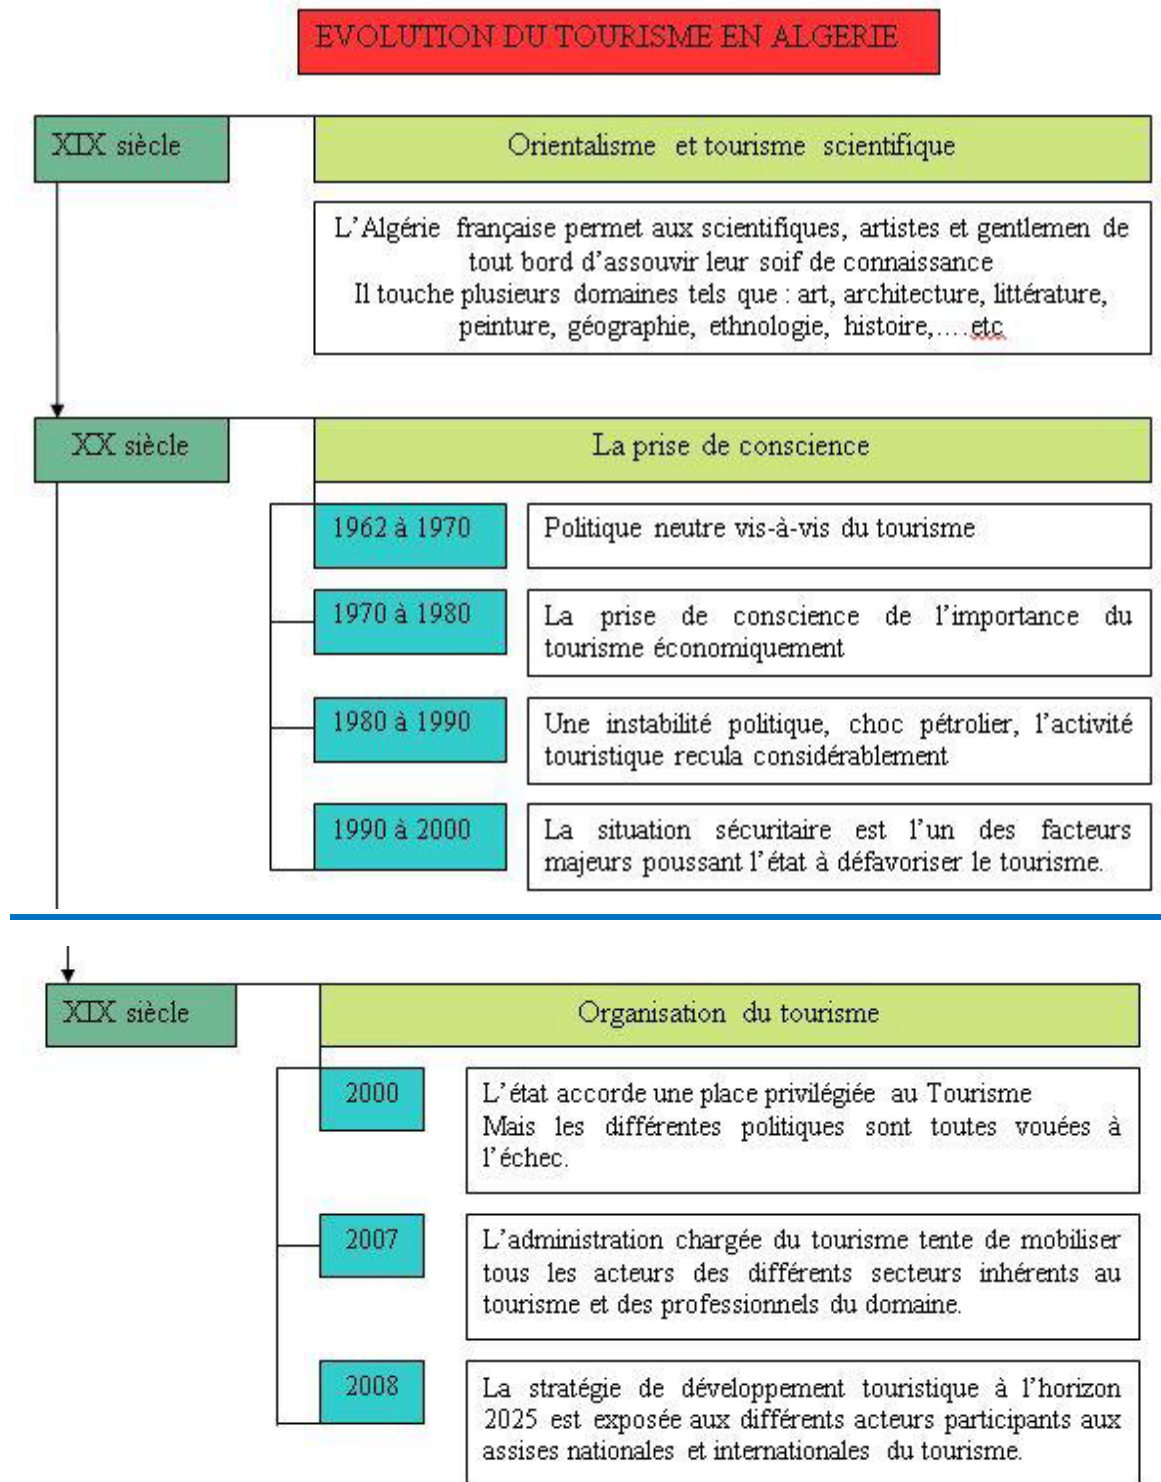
EVOLUTION DU TOURISME EN ALGERIE

XIX siècle

Orientalisme et tourisme scientifique

L'Algérie française permet aux scientifiques, artistes et gentlemen de tout bord d'assouvir leur soif de connaissance
Il touche plusieurs domaines tels que : art, architecture, littérature, peinture, géographie, ethnologie, histoire,….etc

XX siècle

La prise de conscience

1962 à 1970

Politique neutre vis-à-vis du tourisme

1970 à 1980

La prise de conscience de l'importance du tourisme économiquement

1980 à 1990

Une instabilité politique, choc pétrolier, l'activité touristique recula considérablement

1990 à 2000

La situation sécuritaire est l'un des facteurs majeurs poussant l'état à défavoriser le tourisme.

XIX siècle

Organisation du tourisme

2000

L'état accorde une place privilégiée au Tourisme
Mais les différentes politiques sont toutes vouées à l'échec.

2007

L'administration chargée du tourisme tente de mobiliser tous les acteurs des différents secteurs inhérents au tourisme et des professionnels du domaine.

2008

La stratégie de développement touristique à l'horizon 2025 est exposée aux différents acteurs participants aux assises nationales et internationales du tourisme.